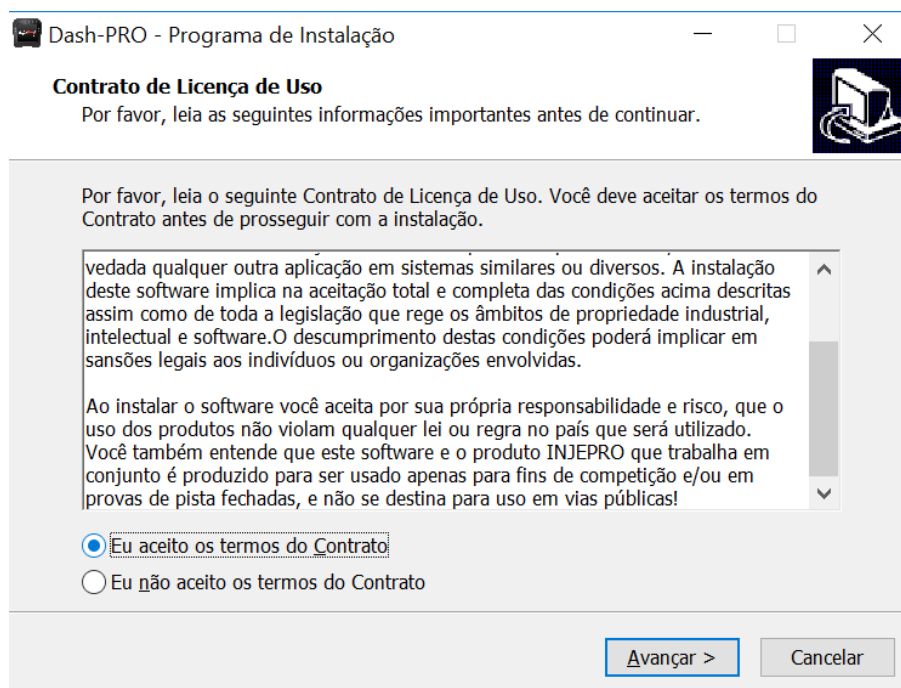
Dash-PRO - Programa de Instalação

Contrato de Licença de Uso
Por favor, leia as seguintes informações importantes antes de continuar.

Por favor, leia o seguinte Contrato de Licença de Uso. Você deve aceitar os termos do Contrato antes de prosseguir com a instalação.

vedada qualquer outra aplicação em sistemas similares ou diversos. A instalação deste software implica na aceitação total e completa das condições acima descritas assim como de toda a legislação que rege os âmbitos de propriedade industrial, intelectual e software.O descumprimento destas condições poderá implicar em sansões legais aos indivíduos ou organizações envolvidas.

Ao instalar o software você aceita por sua própria responsabilidade e risco, que o uso dos produtos não violam qualquer lei ou regra no país que será utilizado. Você também entende que este software e o produto INJEPRO que trabalha em conjunto é produzido para ser usado apenas para fins de competição e/ou em provas de pista fechadas, e não se destina para uso em vias públicas!

Eu aceito os termos do Contrato
Eu não aceito os termos do Contrato

Avançar >
Cancelar